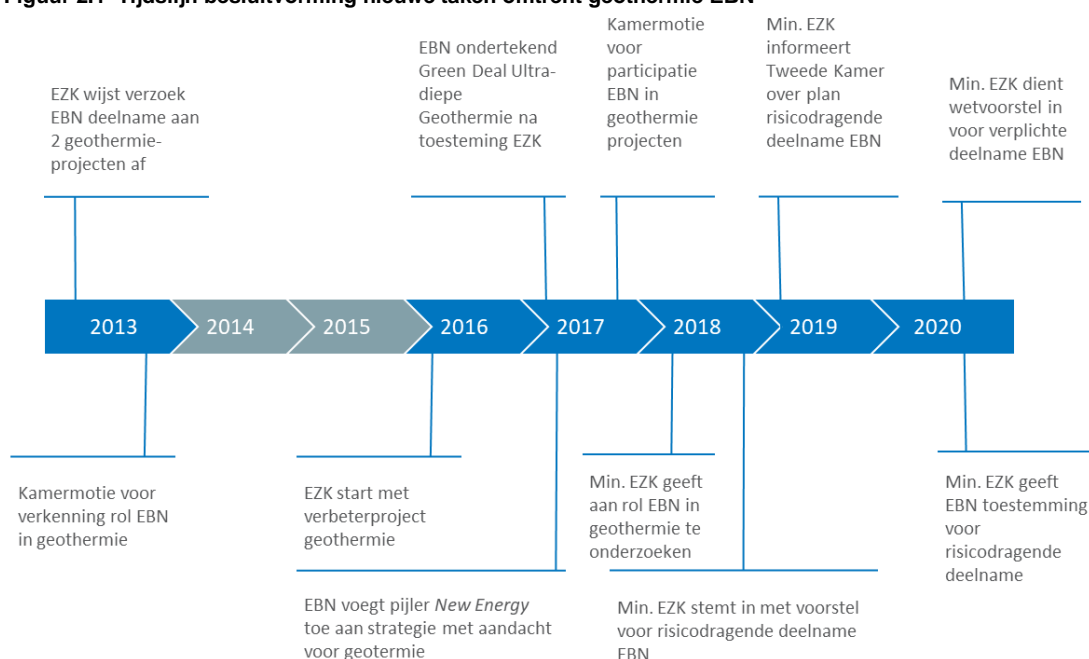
Figuur 2.1 Tijdslijn besluitvorming nieuwe taken omtrent geothermie EBN

EZK wijst verzoek EBN deelname aan 2 geothermie-projecten af

EBN ondertekend Green Deal Ultra-diepe Geothermie na toesteming EZK

Kamermotie voor participatie EBN in geothermie projecten

Min. EZK informeert Tweede Kamer over plan risicodragende deelname EBN

Min. EZK dient wetvoorstel in voor verplichte deelname EBN

2013

2014

2015

2016

2017

2018

2019

2020

Kamermotie voor verkenning rol EBN in geothermie

EZK start met verbeterproject geothermie

Min. EZK geeft aan rol EBN in geothermie te onderzoeken

Min. EZK geeft EBN toestemming voor risicodragende deelname

EBN voegt pijler *New Energy* toe aan strategie met aandacht voor geotermie

Min. EZK stemt in met voorstel voor risicodragende deelname EBN